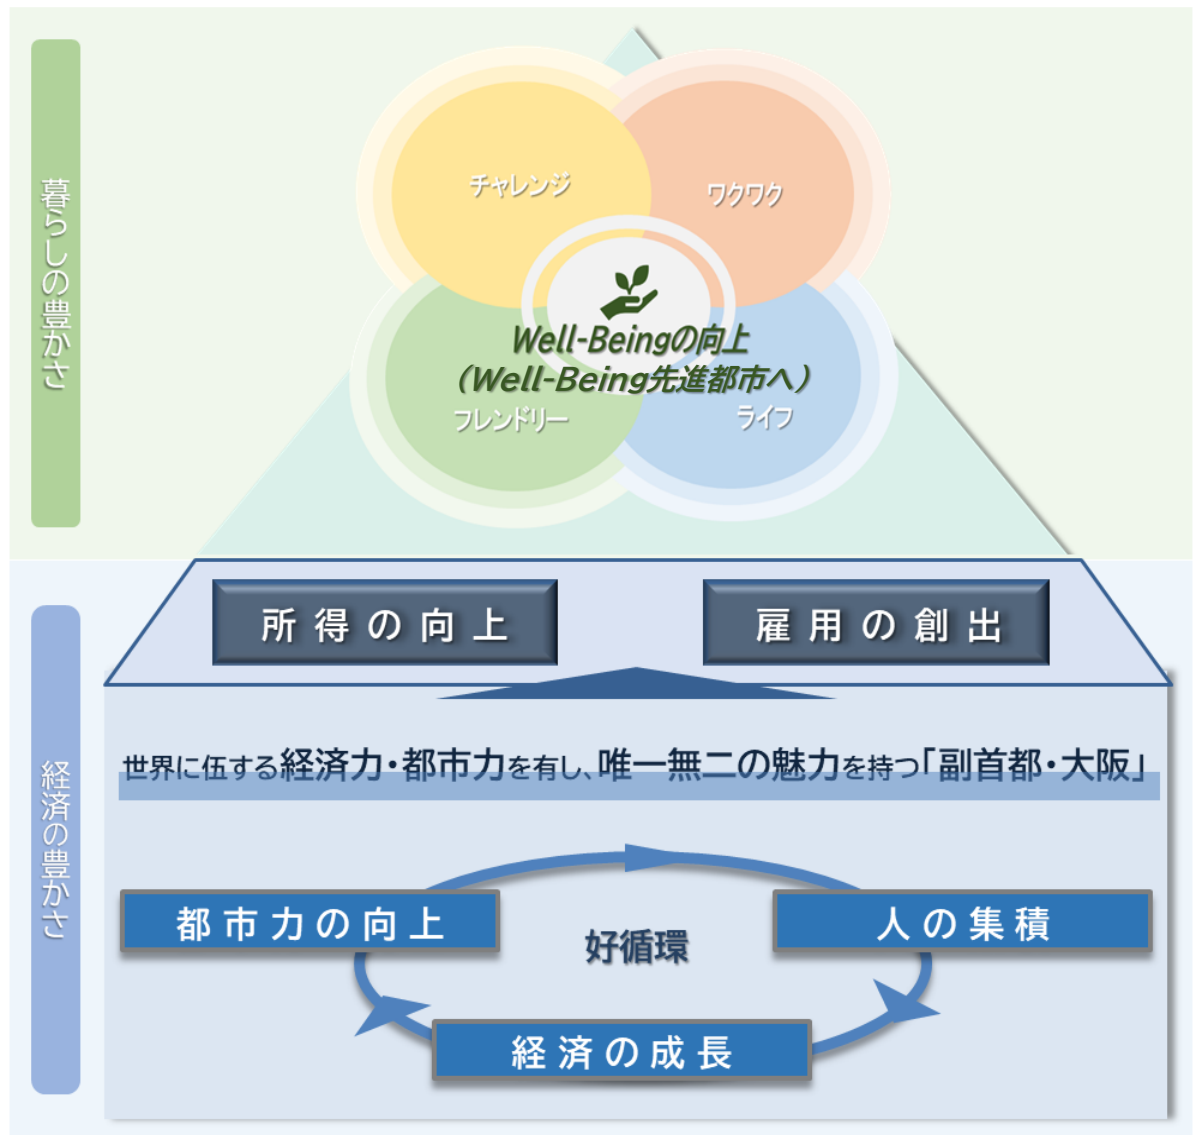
暮らしの豊かさ

チャレンジ

ワクワク

Well-Beingの向上
(Well-Being先進都市へ)

フレンドリー

ライフ

経済の豊かさ

所得の向上

雇用の創出

世界に伍する経済力・都市力を有し、唯一無二の魅力を持つ「副首都・大阪」

都市力の向上

好循環

人の集積

経済の成長